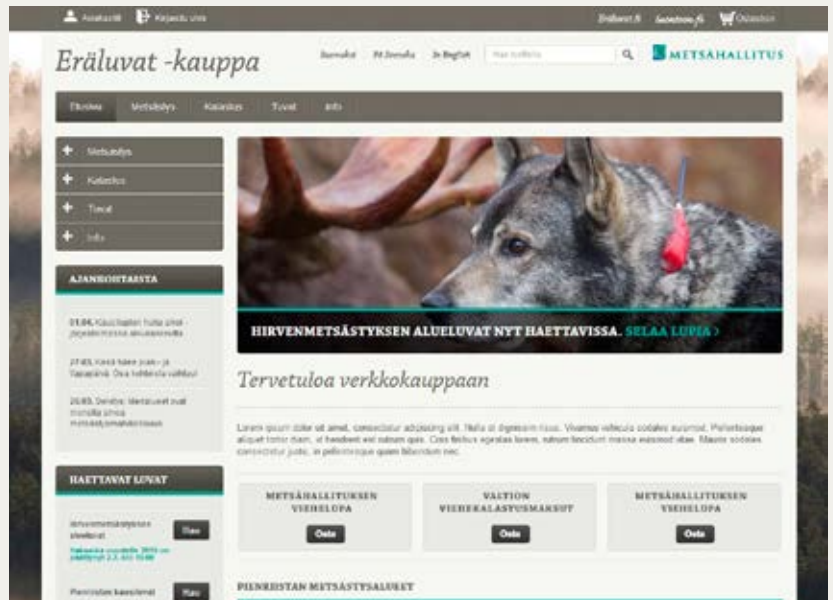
Asiakastili Kirjaudu ulos

Eräluvat.fi luontoon.fi Ostoskori

Eräluvat -kauppa

Suomeksi På Svenska In English

METSÄHALLITUS

Etusivu Metsästys Kalastus Tuvat Info

Metsästys

Kalastus

Tuvat

Info

AJANKOHTAISTA

01.04. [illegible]

27.03. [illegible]

20.03. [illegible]

HAETTAVAT LUVAT

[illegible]

Hae

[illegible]

Hae

HIRVENMETSÄSTYKSEN ALUELUVAT NYT HAETTAVISSA. SELAA LUPIA >

Tervetuloa verkkokauppaan

Lorem ipsum dolor sit amet, consectetur adipiscing elit. Nulla id dignissim risus. Vivamus vehicula sodales euismod. Pellentesque aliquet tortor diam, id hendrerit est rutrum quis. Cras finibus egestas lorem, rutrum tincidunt massa euismod vitae. Mauris sodales consectetur justo, in pellentesque quam bibendum nec.

METSÄHALLITUKSEN VIEHELUPA

Osta

VALTION VIEHEKALASTUSMAKSUT

Osta

METSÄHALLITUKSEN VIEHELUPA

Osta

PIENRIISTAN METSÄSTYSALUEET